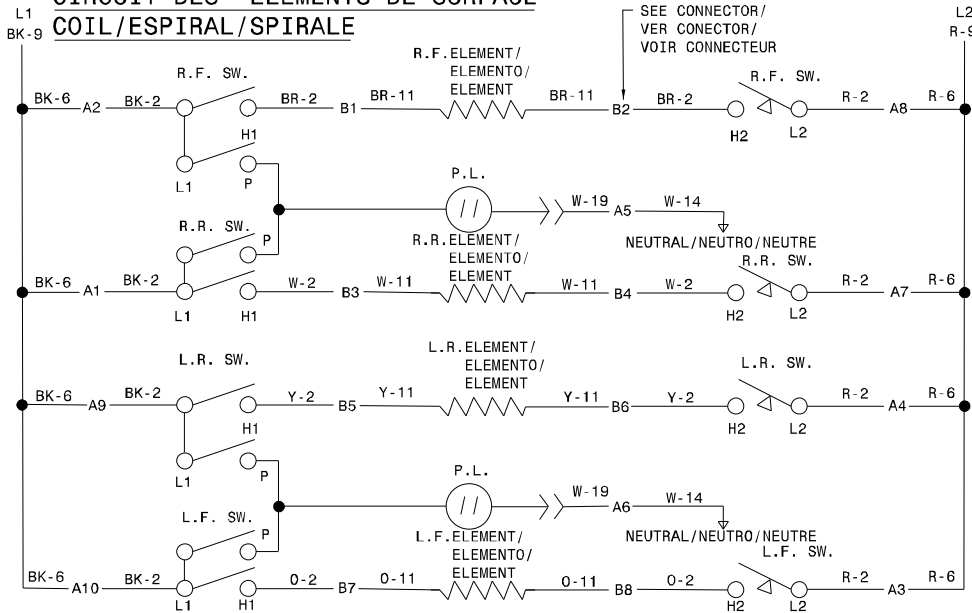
L1
BK-9
CIRCUIT DES ÉLÉMENTS DE SURFACE
COIL/ESPIRAL/SPIRALE

SEE CONNECTOR/
VER CONECTOR/
VOIR CONNECTEUR

L2
R-9

R.F. SW.
R.F. ELEMENT/
ELEMENTO/
ELEMENT
R.F. SW.

BK-6 A2 BK-2 BR-2 B1 BR-11 BR-11 B2 BR-2 H2 L2 R-2 A8 R-6
H1
L1 P

P.L.
W-19 A5 W-14
NEUTRAL/NEUTRO/NEUTRE

R.R. SW.
P
R.R. ELEMENT/
ELEMENTO/
ELEMENT
R.R. SW.

BK-6 A1 BK-2 W-2 B3 W-11 W-11 B4 W-2 H2 L2 R-2 A7 R-6
L1 H1

L.R. SW.
L.R. ELEMENT/
ELEMENTO/
ELEMENT
L.R. SW.

BK-6 A9 BK-2 Y-2 B5 Y-11 Y-11 B6 Y-2 H2 L2 R-2 A4 R-6
H1
L1 P

P.L.
W-19 A6 W-14
NEUTRAL/NEUTRO/NEUTRE

L.F. SW.
P
L.F. ELEMENT/
ELEMENTO/
ELEMENT
L.F. SW.

BK-6 A10 BK-2 O-2 B7 O-11 O-11 B8 O-2 H2 L2 R-2 A3 R-6
L1 H1